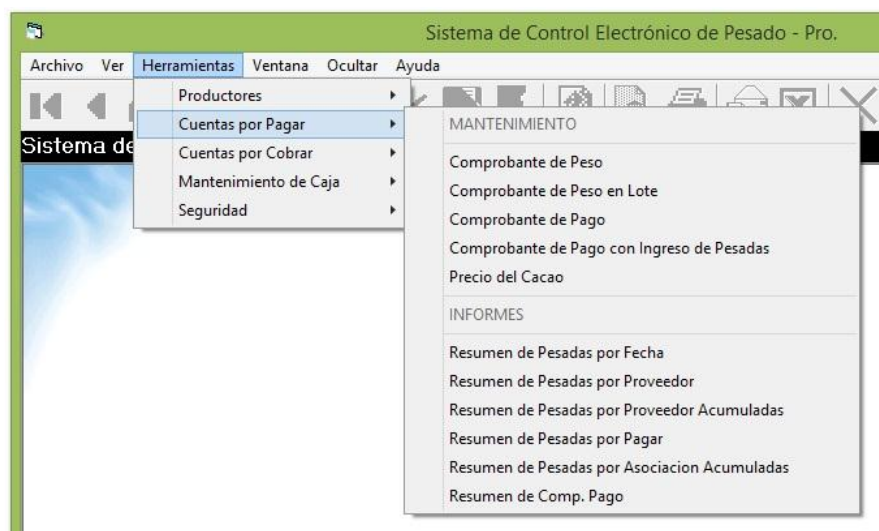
Sistema de Control Electrónico de Pesado - Pro.

Archivo Ver Herramientas Ventana Ocultar Ayuda

Sistema de

Productores
Cuentas por Pagar
Cuentas por Cobrar
Mantenimiento de Caja
Seguridad

MANTENIMIENTO
Comprobante de Peso
Comprobante de Peso en Lote
Comprobante de Pago
Comprobante de Pago con Ingreso de Pesadas
Precio del Cacao

INFORMES
Resumen de Pesadas por Fecha
Resumen de Pesadas por Proveedor
Resumen de Pesadas por Proveedor Acumuladas
Resumen de Pesadas por Pagar
Resumen de Pesadas por Asociacion Acumuladas
Resumen de Comp. Pago